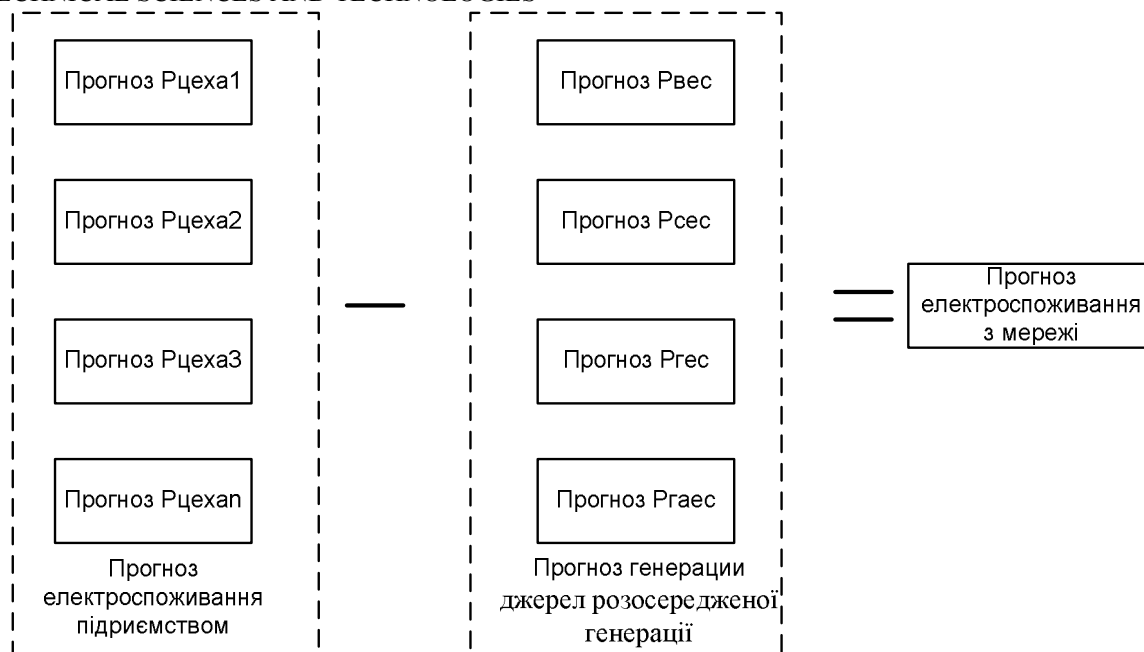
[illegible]

Прогноз Рцеха1

Прогноз Рцеха2

Прогноз Рцеха3

Прогноз Рцехаn

Прогноз електроспоживання підриємством

—

Прогноз Рвес

Прогноз Рсес

Прогноз Ргес

Прогноз Ргаес

Прогноз генерации джерел розосередженої генерації

=

Прогноз електроспоживання з мережі